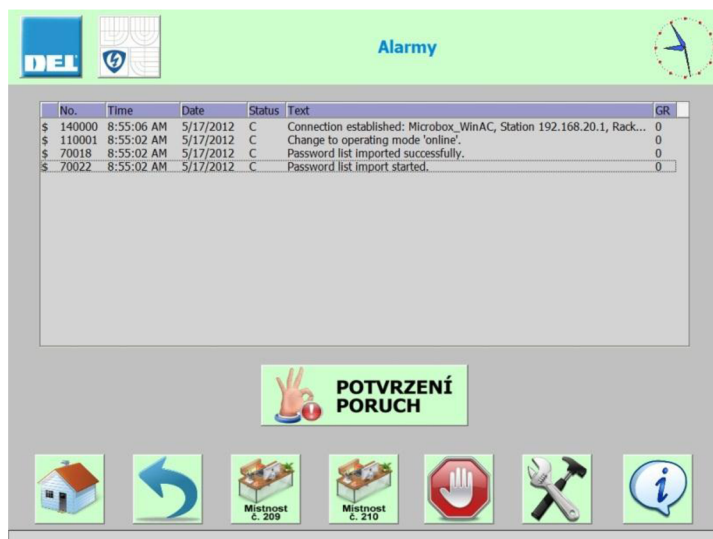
DEL

Alarmy

| | No. | Time | Date | Status | Text | GR |
|---|---|---|---|---|---|---|
| $ | 140000 | 8:55:06 AM | 5/17/2012 | C | Connection established: Microbox_WinAC, Station 192.168.20.1, Rack... | 0 |
| $ | 110001 | 8:55:02 AM | 5/17/2012 | C | Change to operating mode 'online'. | 0 |
| $ | 70018 | 8:55:02 AM | 5/17/2012 | C | Password list imported successfully. | 0 |
| $ | 70022 | 8:55:02 AM | 5/17/2012 | C | Password list import started. | 0 |

POTVRZENÍ PORUCH

Místnost č. 209

Místnost č. 210